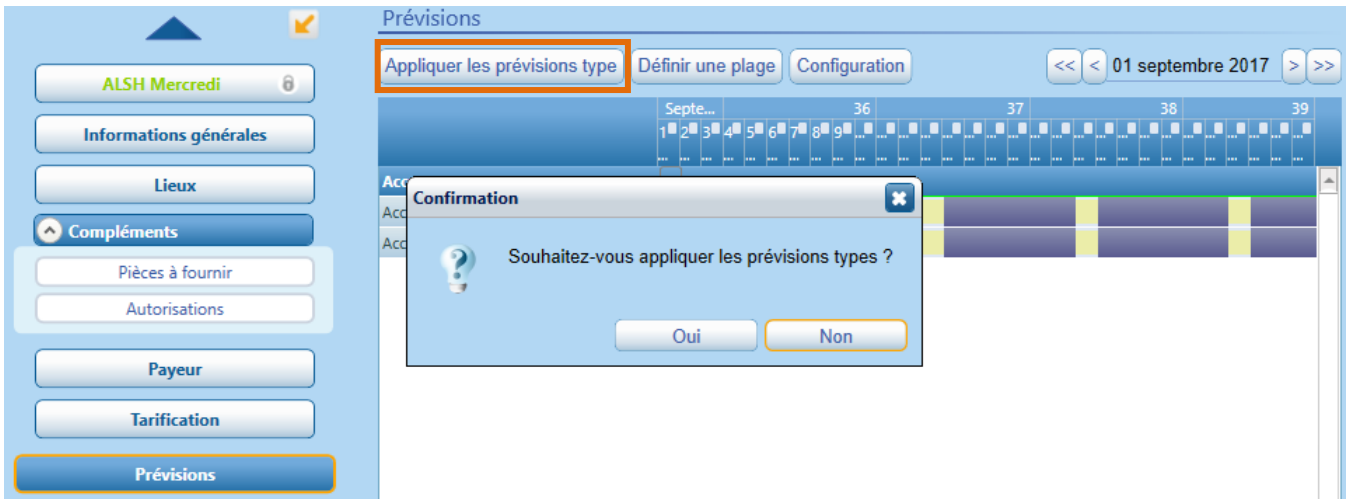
ALSH Mercredi

Informations générales

Lieux

Compléments

Pièces à fournir

Autorisations

Payeur

Tarification

Prévisions

Prévisions

Appliquer les prévisions type
Définir une plage
Configuration

<<
<
01 septembre 2017
>
>>

Septe...
36
37
38
39

1 2 3 4 5 6 7 8 9

Acc
Acc
Acc

Confirmation

Souhaitez-vous appliquer les prévisions types ?

Oui
Non